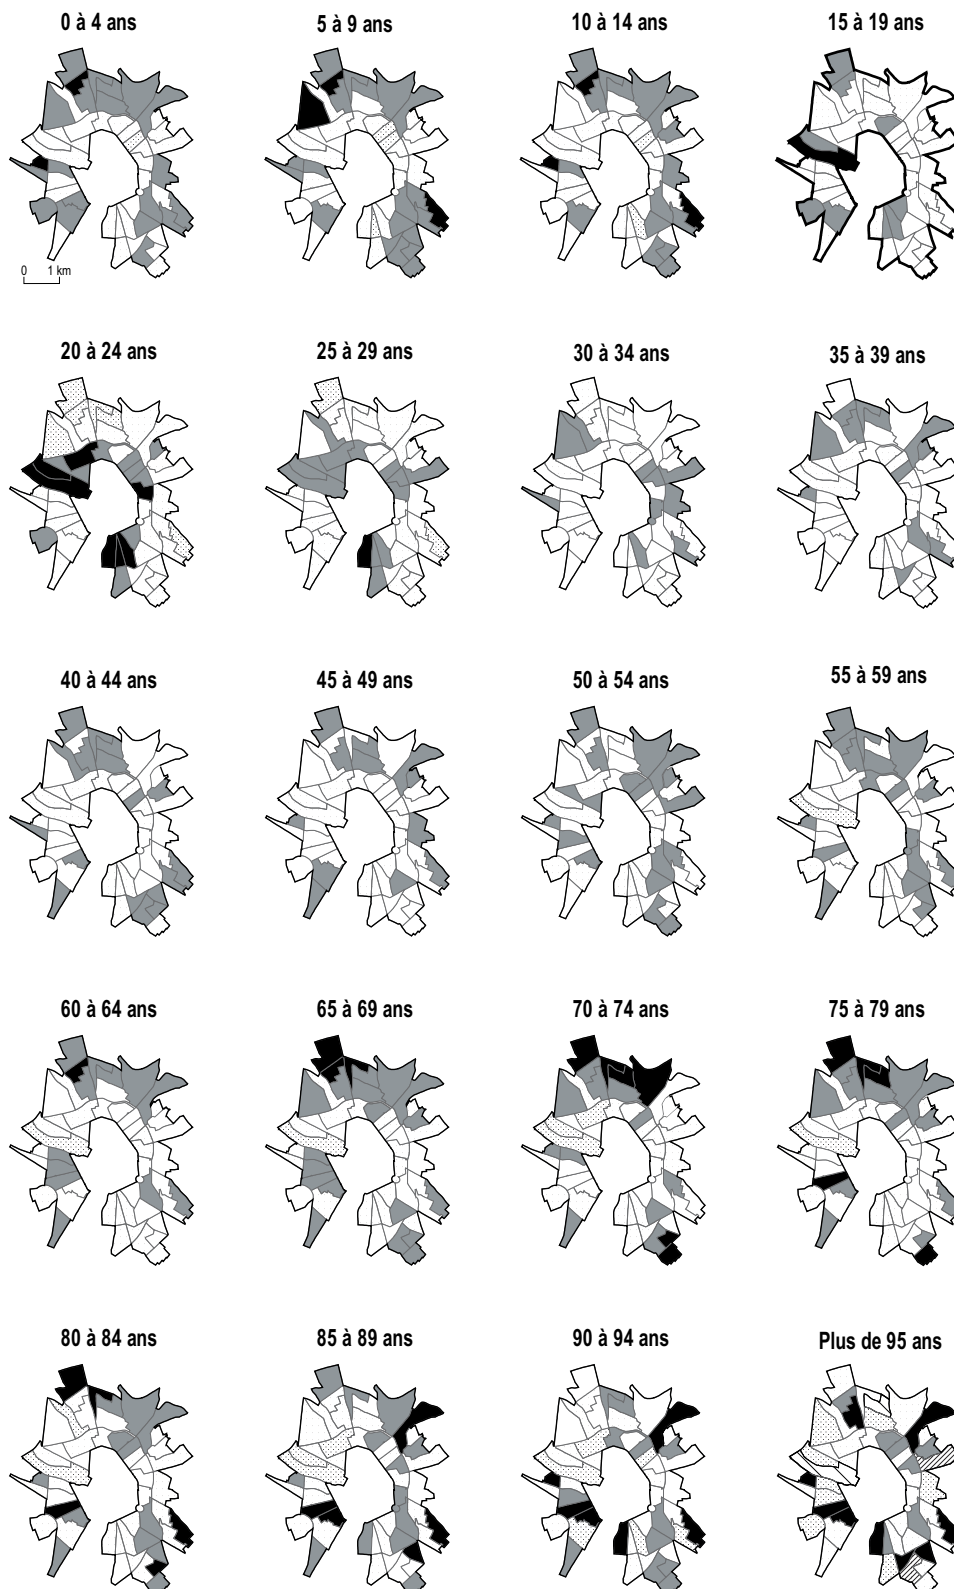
0 à 4 ans

5 à 9 ans

10 à 14 ans

15 à 19 ans

0 1 km

20 à 24 ans

25 à 29 ans

30 à 34 ans

35 à 39 ans

40 à 44 ans

45 à 49 ans

50 à 54 ans

55 à 59 ans

60 à 64 ans

65 à 69 ans

70 à 74 ans

75 à 79 ans

80 à 84 ans

85 à 89 ans

90 à 94 ans

Plus de 95 ans